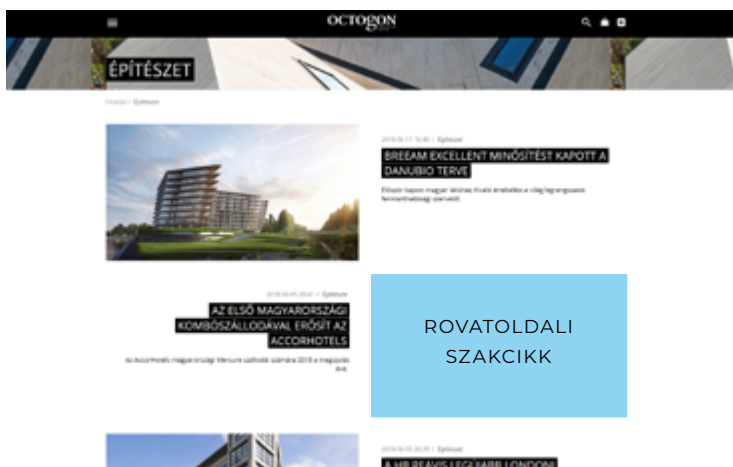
OCTOGON

ÉPÍTÉSZET

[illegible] / Építészet

2019.06.11 16:40 / Építészet

BREEAM EXCELLENT MINŐSÍTÉST KAPOTT A DANUBIO TERVE

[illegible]

2019.06.05 20:41 / Építészet

AZ ELSŐ MAGYARORSZÁGI KOMBÓSZÁLLODÁVAL ERŐSÍT AZ ACCORHOTELS

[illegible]

ROVATOLDALI SZAKCIKK

2019.06.03 20:39 / Építészet

A HB REAVIS LEGÚJABB LONDONI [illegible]